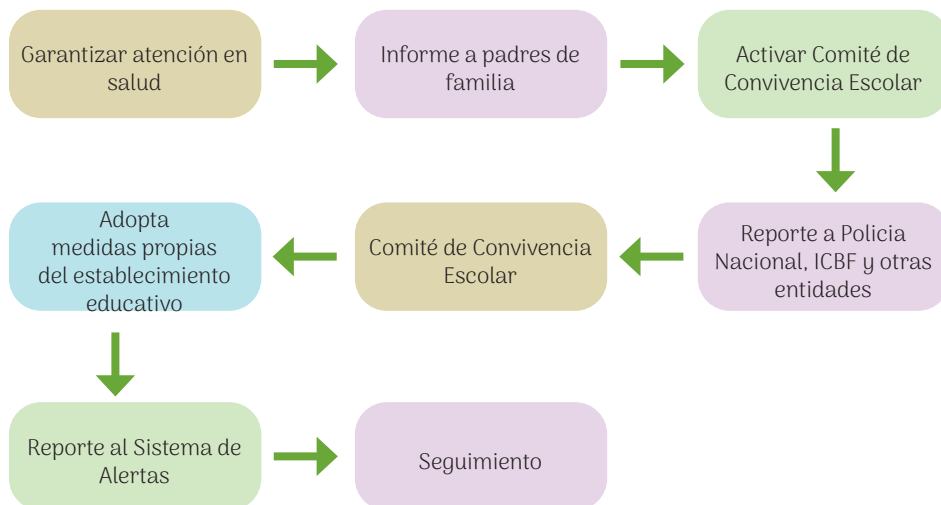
Garantizar atención en salud

Informe a padres de familia

Activar Comité de Convivencia Escolar

Reporte a Policia Nacional, ICBF y otras entidades

Comité de Convivencia Escolar

Adopta medidas propias del establecimiento educativo

Reporte al Sistema de Alertas

Seguimiento